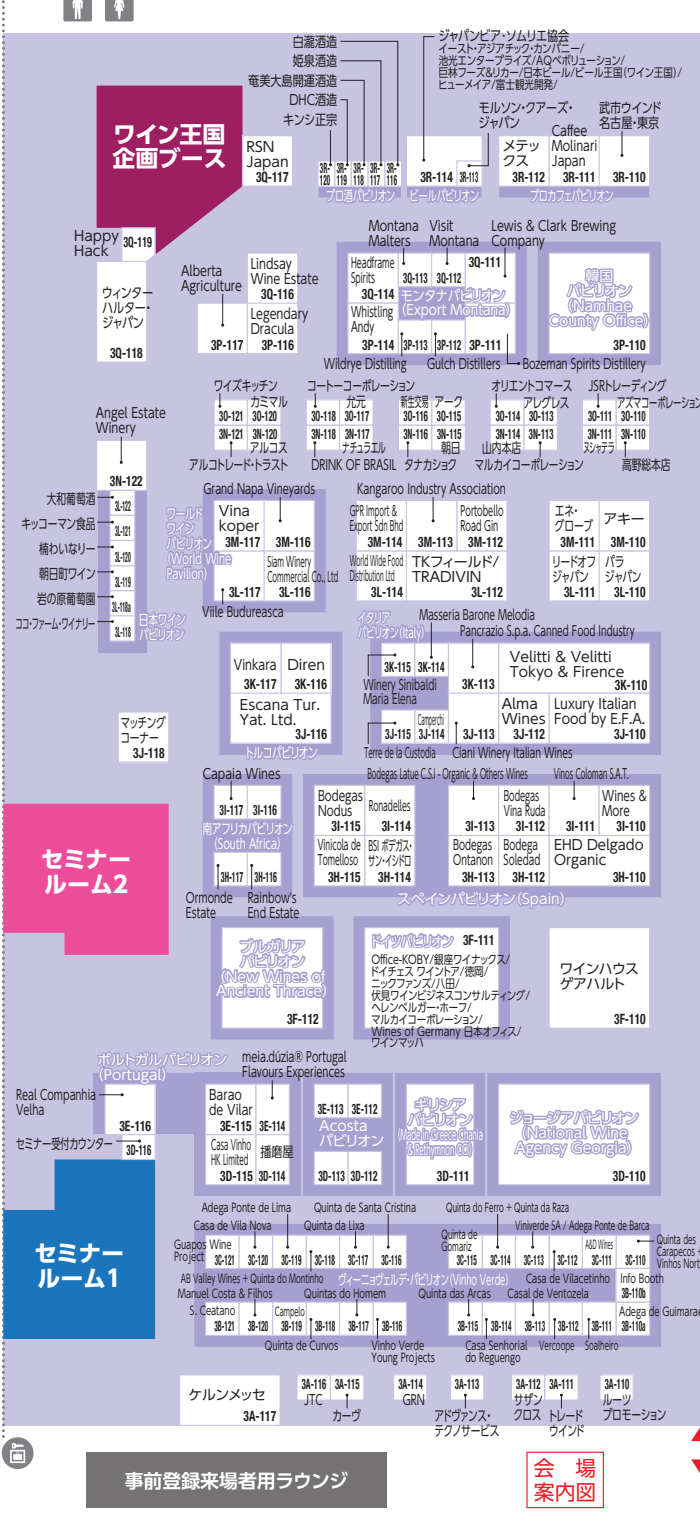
白瀧酒造
姫泉酒造
奄美大島開運酒造
DHC酒造
キンシ正宗

ジャパンビア・ソムリエ協会
イースト・アジアチック・カンパニー/
池光エンタープライズ/AQベボリューション/
巨林フーズ&リカー/日本ビール/ビール王国(ワイン王国)/
ヒューメイア/富士観光開発/

モルソン・クアーズ・ジャパン
武市ウインド名古屋・東京

ワイン王国企画ブース

RSN Japan 3Q-117

3R-120 3R-119 3R-118 3R-117 3R-116
プロ酒パビリオン

3R-114 3R-113
ビールパビリオン

メテックス 3R-112
Caffee Molinari Japan 3R-111
3R-110
プロカフェパビリオン

Happy Hack 3Q-119

ウィンター・ハルター・ジャパン 3Q-118

Alberta Agriculture 3P-117
Lindsay Wine Estate 3Q-116
Legendary Dracula 3P-116

Montana Malters
Visit Montana
Lewis & Clark Brewing Company
Headframe Spirits 3Q-114
3Q-113 3Q-112
3Q-111
モンタナパビリオン (Export Montana)
Whistling Andy 3P-114
3P-113 3P-112 3P-111
Wildrye Distilling
Gulch Distillers
Bozeman Spirits Distillery

韓国パビリオン (Namhae County Office)
3P-110

ワイズキッチン
カミマル
3O-121 3O-120
3N-121 3N-120
アルコス
アルコトレード・トラスト

コートーコーポレーション
3O-118 3O-117
3N-118 3N-117
元元
ナチュラエル
DRINK OF BRASIL

新世界
アーク
3O-116 3O-115
3N-116 3N-115
朝日
タナカショク

オリエントコマース
アレグレス
3O-114 3O-113
3N-114 3N-113
山内本店
マルカイコーポレーション

JSRトレーディング
アスマコーポレーション
3O-111 3O-110
3N-111 3N-110
ヌジャテラ
高野総本店

Angel Estate Winery
3N-122

大和葡萄酒 3L-122
キッコーマン食品 3L-121
楠わいなりー 3L-120
朝日町ワイン 3L-119
岩の原葡萄園 3L-118a
ココ・ファーム・ワイナリー 3L-118
日本ワインパビリオン

Grand Napa Vineyards
ワールドワインパビリオン (World Wine Pavilion)
Vina koper 3M-117
3M-116
3L-117
Siam Winery Commercial Co., Ltd 3L-116
Viile Budureasca

Kangaroo Industry Association
GPR Import & Export Sdn Bhd 3M-114
3M-113
Portobello Road Gin 3M-112
World Wide Food Distribution Ltd 3L-114
TKフィールド/ TRADIVIN 3L-113 3L-112

エネ・グローブ 3M-111
アキー 3M-110
リードオフジャパン 3L-111
パラジャパン 3L-110

Masseria Barone Melodia
Pancrazio S.p.a. Canned Food Industry
イタリアパビリオン(Italy)
3K-115 3K-114
3K-113
Velitti & Velitti Tokyo & Firence 3K-110
Winery Sinibaldi Maria Elena
Camperchi 3J-114
3J-115
3J-113
Alma Wines 3J-112
Luxury Italian Food by E.F.A. 3J-110
Terre de la Custodia
Ciani Winery Italian Wines

Vinkara 3K-117
Diren 3K-116
Escana Tur. Yat. Ltd. 3J-116
トルコパビリオン

マッチングコーナー 3J-118

Capaia Wines
3I-117 3I-116
南アフリカパビリオン (South Africa)
3H-117 3H-116
Ormonde Estate
Rainbow's End Estate

Bodegas Latue C.SJ - Organic & Others Wines
Vinos Coloman S.A.T.
Bodegas Nodus 3I-115
Ronadelles 3I-114
3I-113
Bodegas Vina Ruda 3I-112
3I-111
Wines & More 3I-110
Vinicola de Tomelloso 3H-115
BSI ボデガス・サン・イシドロ 3H-114
Bodegas Ontanon 3H-113
Bodegas Soledad 3H-112
EHD Delgado Organic 3H-110
スペインパビリオン(Spain)

セミナールーム2

ブルガリアパビリオン (New Wines of Ancient Thrace)
3F-112

ドイツパビリオン 3F-111
Office-KOBY/銀座ワイナックス/ドイチェス ワイントア/徳岡/ニックファンズ/八田/伏見ワインビジネスコンサルティング/ヘレンベルガー・ホーフ/マルカイコーポレーション/Wines of Germany 日本オフィス/ワインマッハ

ワインハウスゲアハルト
3F-110

ポルトガルパビリオン (Portugal)
meia.dúzia® Portugal Flavours Experiences
Real Companhia Velha
3E-116
セミナー受付カウンター 3D-116
Barao de Vilar 3E-115
3E-114
Casa Vinho HK Limited 3D-115
播磨屋 3D-114

3E-113 3E-112
Acosta パビリオン
3D-113 3D-112

ギリシアパビリオン (Made in Greece Grania & Rethymnon CCI)
3D-111

ジョージアパビリオン (National Wine Agency Georgia)
3D-110

Adega Ponte de Lima
Quinta de Santa Cristina
Quinta do Ferro + Quinta da Raza
Casa de Vila Nova
Quinta da Lixa
Quinta de Gomariz
Vinverde SA / Adega Ponte de Barca
Guapos Wine Project
3C-121 3C-120 3C-119 3C-118 3C-117 3C-116
3C-115 3C-114 3C-113 3C-112
A&D Wines 3C-111
3C-110
Quinta des Carapecos + Vinhos Norte
AB Valley Wines + Quinta do Montinho
ヴィーニョヴェルデ・パビリオン(Vinho Verde)
Casa de Vilacetinho
Manuel Costa & Filhos
Quintas do Homem
Quinta das Arcas
Casa de Ventozela
Info Booth 3B-110b
S. Ceatano
Campelo
3B-121 3B-120 3B-119 3B-118 3B-117 3B-116
3B-115 3B-114 3B-113 3B-112 3B-111 3B-110a
Adega de Guimarae
Quinta de Curvos
Vinho Verde Young Projects
Casa Senhorial do Reguengo
Vercoope
Soalheiro

セミナールーム1

ケルンメッセ 3A-117
3A-116 JTC
3A-115 カーヴ
3A-114 GRN
3A-113 アドヴァンス・テクノサービス
3A-112 サザンクロス
3A-111 トレードウインド
3A-110 ルーツプロモーション

事前登録来場者用ラウンジ

会場案内図